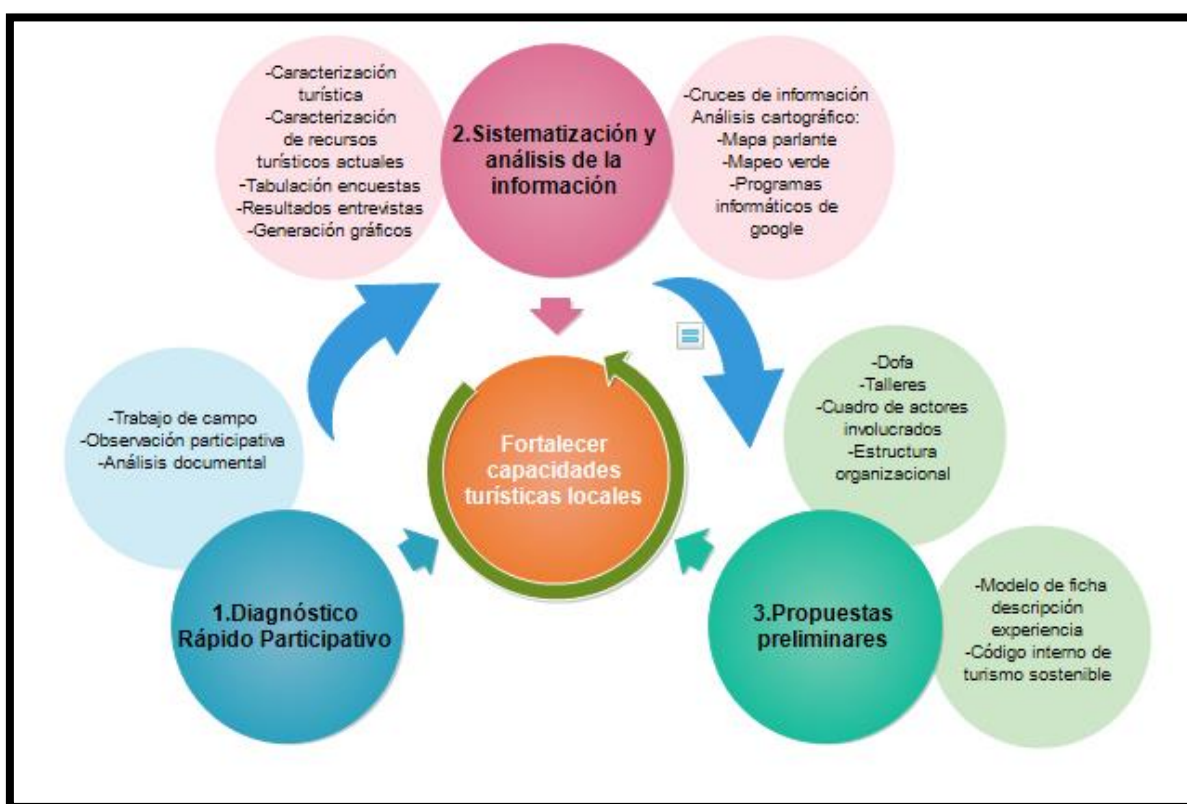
-Caracterización turística
-Caracterización de recursos turísticos actuales
-Tabulación encuestas
-Resultados entrevistas
-Generación gráficos

2.Sistematización y análisis de la información

-Cruces de información
Análisis cartográfico:
-Mapa parlante
-Mapeo verde
-Programas informáticos de google

-Trabajo de campo
-Observación participativa
-Análisis documental

Fortalecer capacidades turísticas locales

-Dofa
-Talleres
-Cuadro de actores involucrados
-Estructura organizacional

1.Diagnóstico Rápido Participativo

3.Propuestas preliminares

-Modelo de ficha descripción experiencia
-Código interno de turismo sostenible